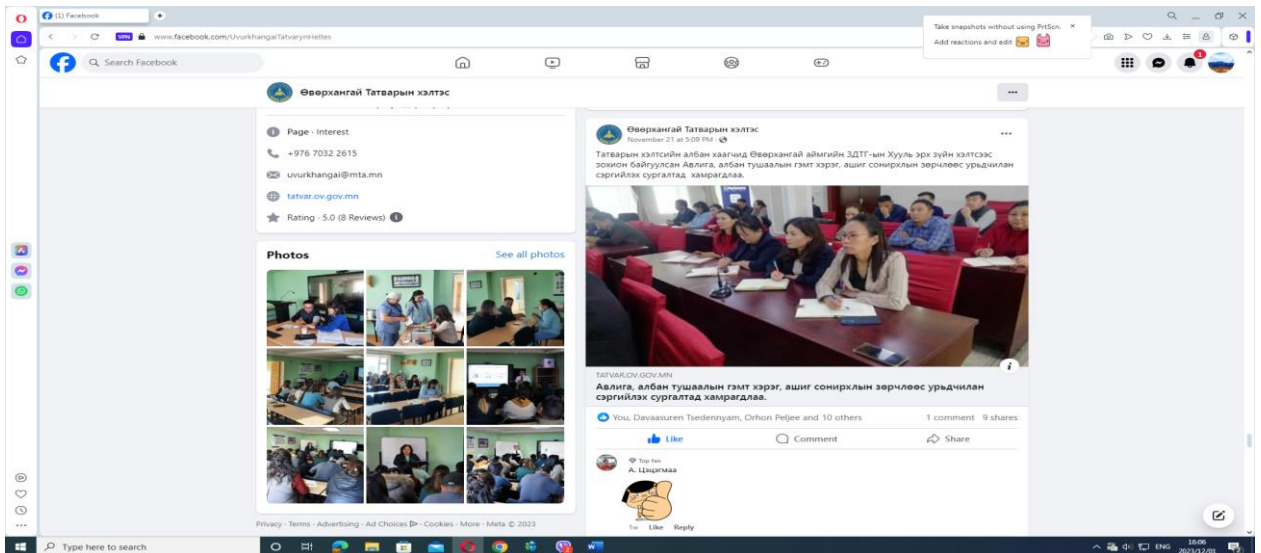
(1) Facebook

www.facebook.com/UvurkhangaiTatvarynHeltes

Take snapshots without using PrtScn.
Add reactions and edit

Search Facebook

Өвөрхангай Татварын хэлтэс

Page · Interest
+976 7032 2615
uvurkhangai@mta.mn
tatvar.ov.gov.mn
Rating · 5.0 (8 Reviews)

Photos
See all photos

Privacy · Terms · Advertising · Ad Choices · Cookies · More · Meta © 2023

Өвөрхангай Татварын хэлтэс
November 21 at 5:09 PM

Татварын хэлтсийн албан хаагчид Өвөрхангай аймгийн ЗДТГ-ын Хууль эрх зүйн хэлтсээс зохион байгуулсан Авлига, албан тушаалын гэмт хэрэг, ашиг сонирхлын зөрчлөөс урьдчилан сэргийлэх сургалтад хамрагдлаа.

TATVAR.OV.GOV.MN
Авлига, албан тушаалын гэмт хэрэг, ашиг сонирхлын зөрчлөөс урьдчилан сэргийлэх сургалтад хамрагдлаа.

You, Davaasuren Tsedennyam, Orhon Peljee and 10 others
1 comment 9 shares

Like
Comment
Share

Top fan
А. Цэцгмаа

1w Like Reply

Type here to search

ENG 16:06 2023/12/01